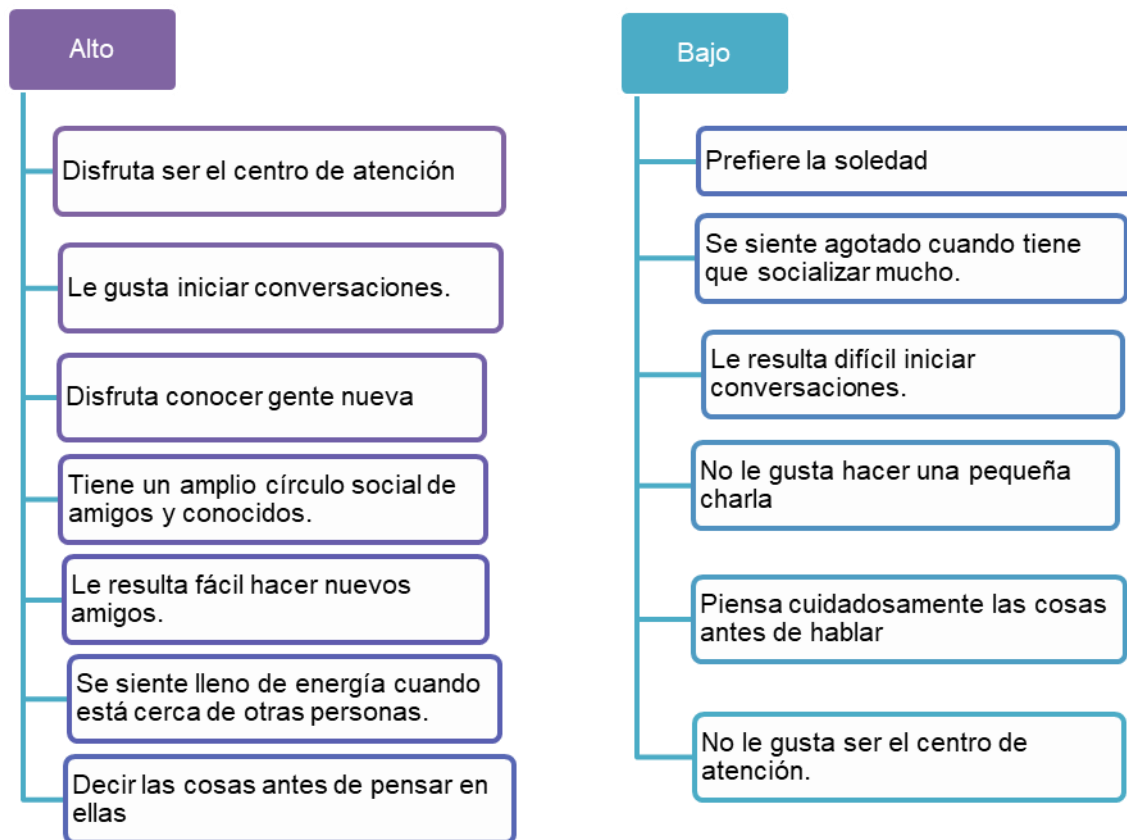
Alto

Disfruta ser el centro de atención

Le gusta iniciar conversaciones.

Disfruta conocer gente nueva

Tiene un amplio círculo social de amigos y conocidos.

Le resulta fácil hacer nuevos amigos.

Se siente lleno de energía cuando está cerca de otras personas.

Decir las cosas antes de pensar en ellas

Bajo

Prefiere la soledad

Se siente agotado cuando tiene que socializar mucho.

Le resulta difícil iniciar conversaciones.

No le gusta hacer una pequeña charla

Piensa cuidadosamente las cosas antes de hablar

No le gusta ser el centro de atención.